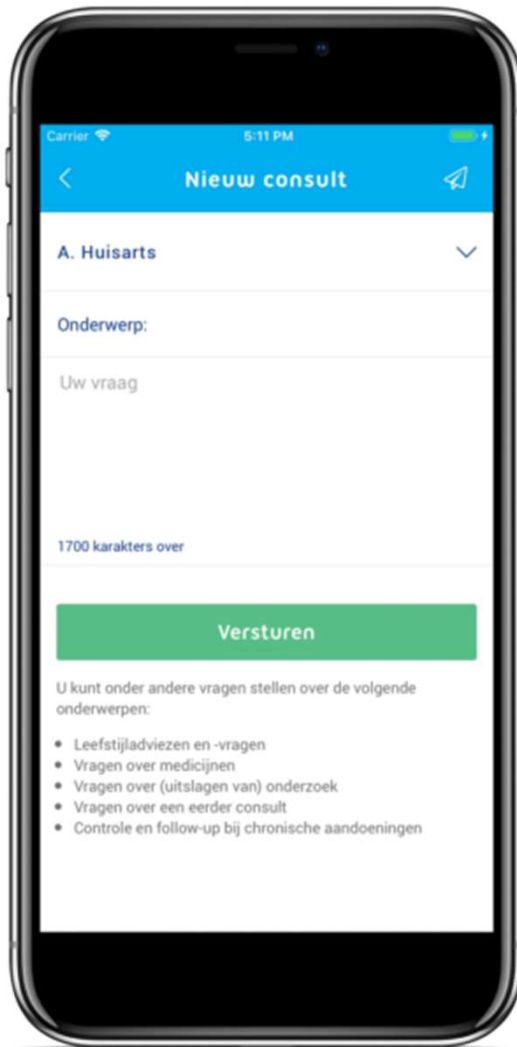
Carrier 5:11 PM

Nieuw consult

A. Huisarts

Onderwerp:

Uw vraag

1700 karakters over

Versturen

U kunt onder andere vragen stellen over de volgende onderwerpen:

- Leefstijladviezen en -vragen
- Vragen over medicijnen
- Vragen over (uitslagen van) onderzoek
- Vragen over een eerder consult
- Controle en follow-up bij chronische aandoeningen